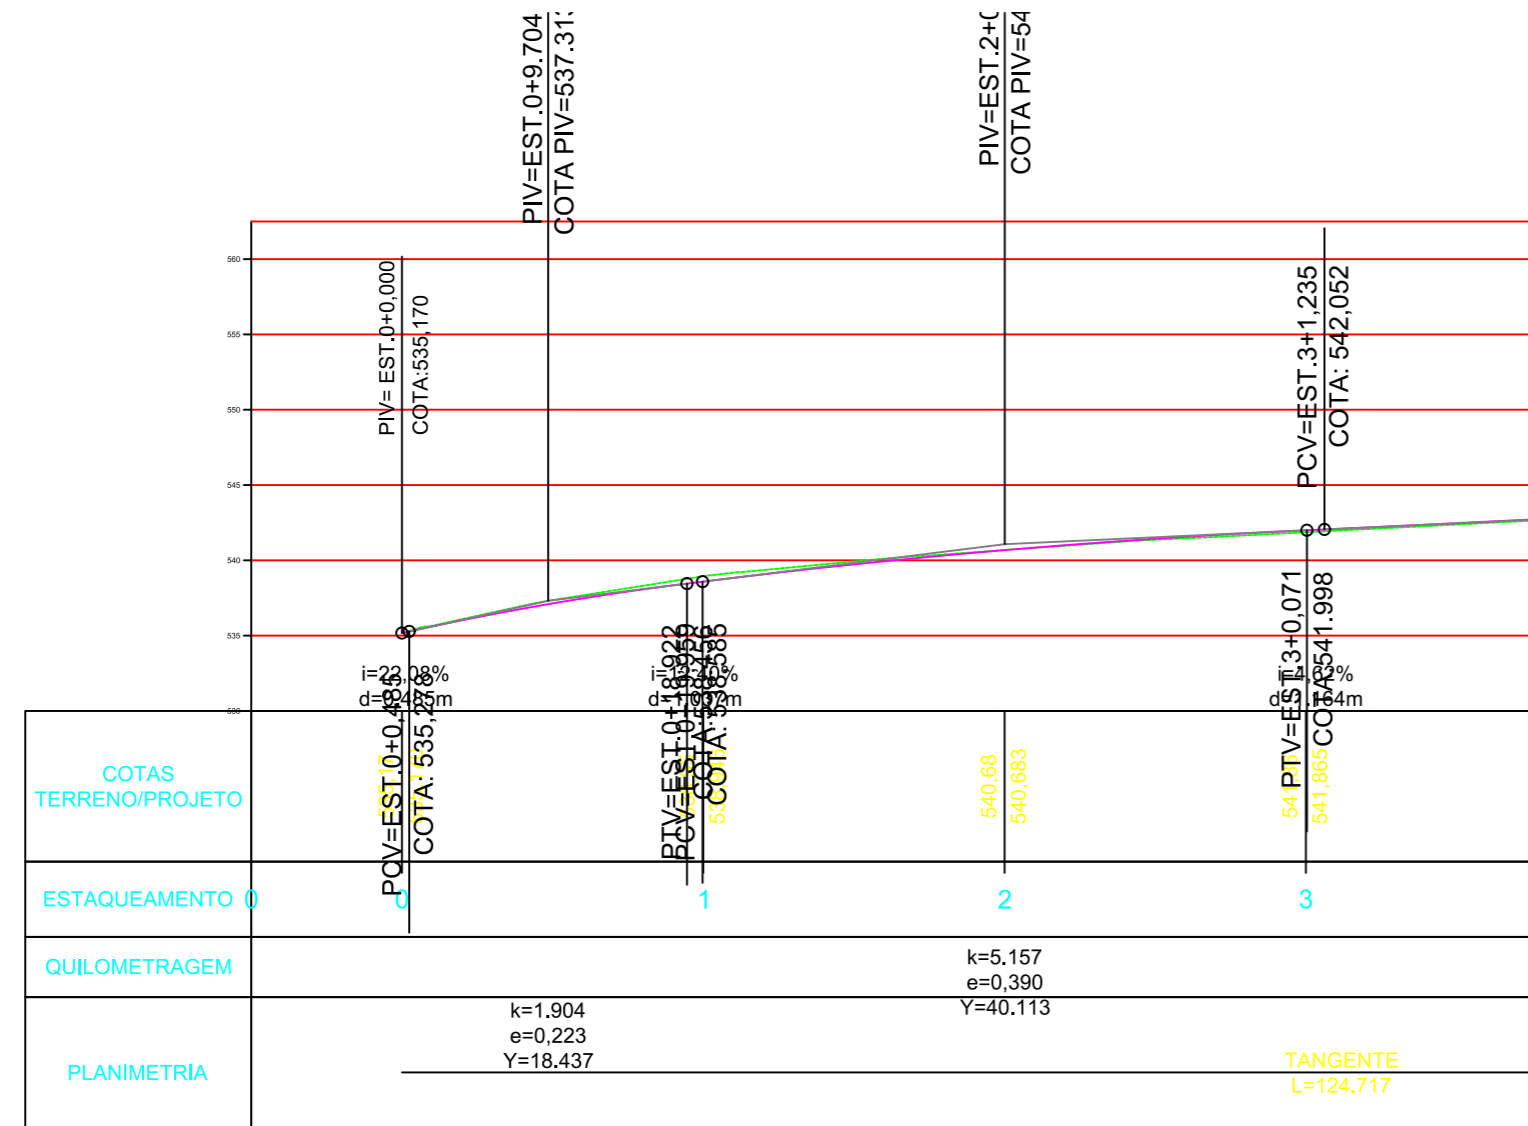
PIV=EST.0+9.704
COTA PIV=537.31
PIV=EST.2+
COTA PIV=54
560
555
550
545
540
535
530
PIV= EST.0+0,000
COTA:535,170
PCV=EST.3+1,235
COTA: 542,052
PTV=EST.3+0,071
COTA: 541.998
i=22,08%
d=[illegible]m
i=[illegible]%
d=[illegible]m
i=4,62%
d=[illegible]m
PCV=EST.0+0,485
COTA: 535,2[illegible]
PTV=EST.0+18,922
PCV=EST.0+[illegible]
COTA: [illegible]
COTA: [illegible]
COTAS TERRENO/PROJETO
540,68
540,683
541,865
ESTAQUEAMENTO 0
0
1
2
3
QUILOMETRAGEM
k=5.157
e=0,390
Y=40.113
k=1.904
e=0,223
Y=18.437
PLANIMETRIA
TANGENTE
L=124,717